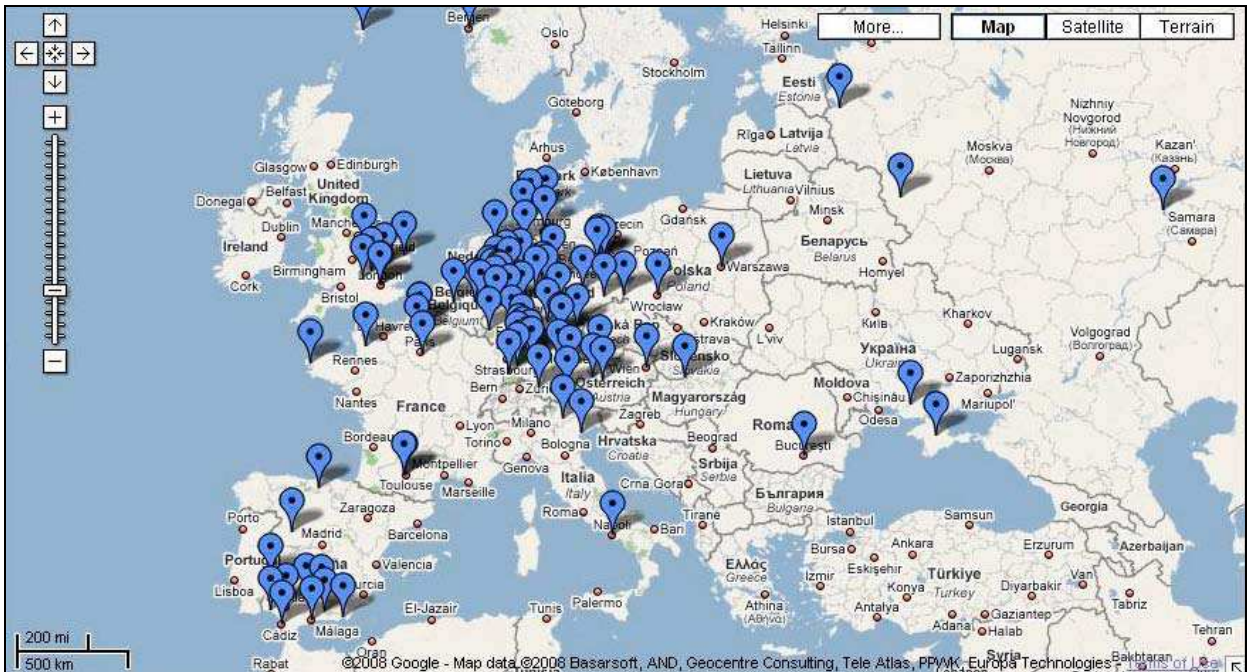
More...
Map
Satellite
Terrain

Bergen
Oslo
Helsinki
Tallinn
Stockholm
Eesti
Estonia
Göteborg
Nizhniy Novgorod
(Нижний Новгород)
Århus
Riga
Latvija
Latvia
Moskva
(Москва)
Kazan'
(Казань)
København
Glasgow
Edinburgh
Lietuva
Lithuania
Vilnius
United Kingdom
Belfast
Donegal
Dublin
Manche
Minsk
Samara
(Самара)
Ireland
Gdańsk
Беларусь
Belarus
Birmingham
London
Poznań
Polska
Poland
Warszawa
Homyel
Cork
Bristol
Belgique
Belgium
Wrocław
Kraków
Kharkov
Rennes
Paris
Havre
Київ
L'viv
Volgograd
(Волгоград)
Україна
Ukraine
Lugansk
Strasbourg
Ostrava
Slovensko
Slovakia
Moldova
Zaporizhzhia
Nantes
Bern
Zürich
Österreich
Austria
Wien
Chişinău
Mariupol'
France
Magyarország
Hungary
Odesa
Lyon
Milano
Zagreb
Bordeaux
Torino
Hrvatska
Croatia
Beograd
România
București
Montpellier
Bologna
Genova
Srbija
Serbia
Toulouse
Marseille
Italia
Italy
Crna Gora
България
Bulgaria
Zaragoza
Roma
Porto
Tirane
Samsun
Georgia
Madrid
Barcelona
Napoli
Bari
Istanbul
Portugal
Valencia
Bursa
Ankara
Erzurum
Azerbaijan
Ελλάς
Greece
Izmir
Eskişehir
Türkiye
Turkey
Konya
Van
Lisboa
Murcia
Diyarbakır
El-Jazair
Tunis
Palermo
Athina
(Αθήνα)
Antalya
Tabriz
Gaziantep
Cádiz
Málaga
Adana
Halab
Tehran
200 mi
500 km
Rabat
Oran
Baktaran
©2008 Google - Map data ©2008 Basarsoft, AND, Geocentre Consulting, Tele Atlas, PPWK, Europa Technologies - Terms of Use